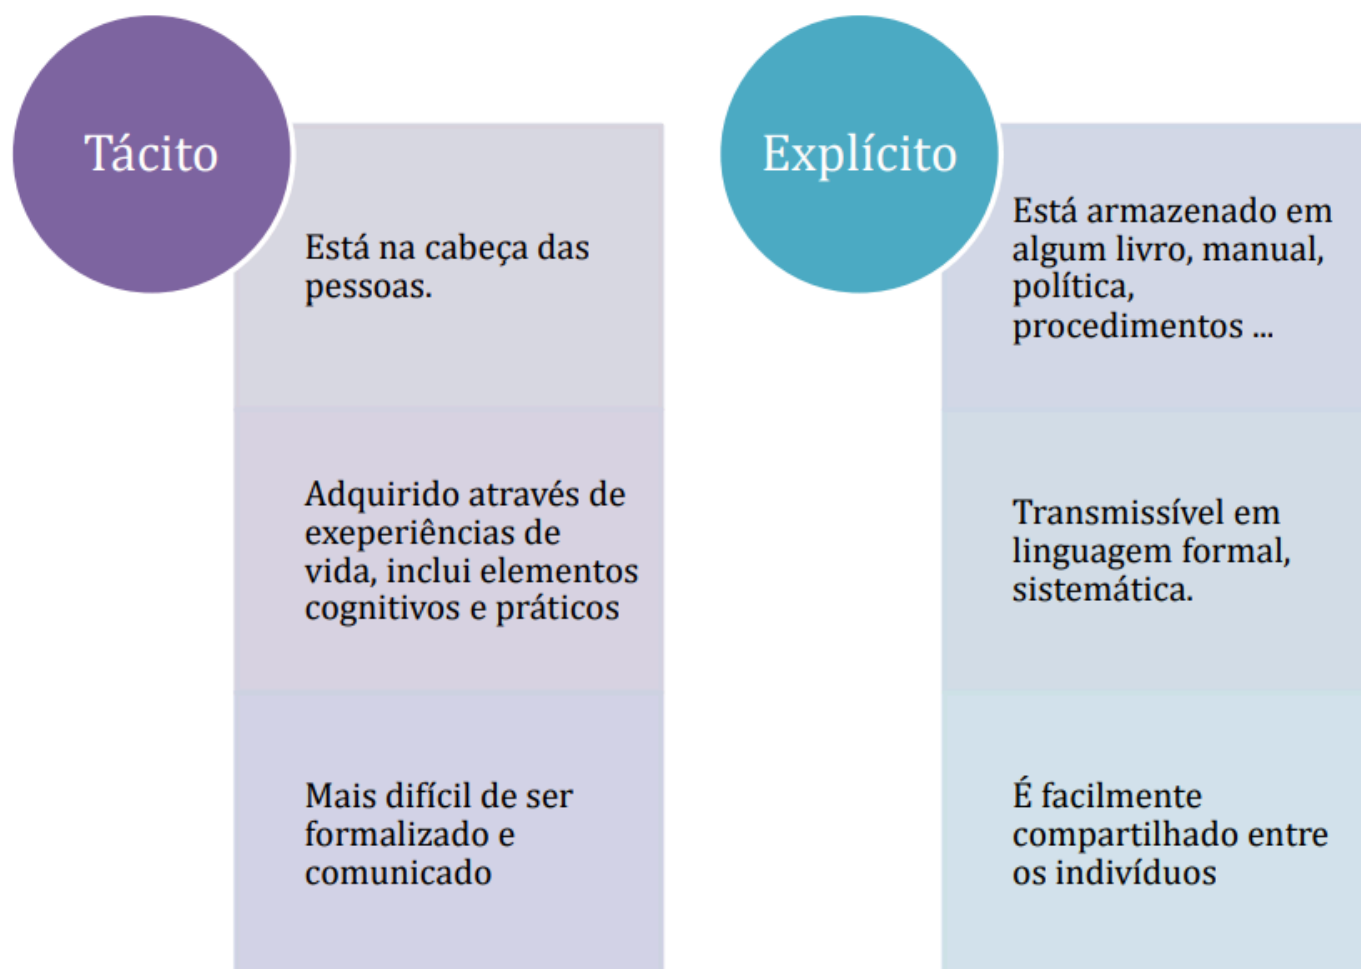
Tácito

Está na cabeça das pessoas.

Adquirido através de exeperiências de vida, inclui elementos cognitivos e práticos

Mais difícil de ser formalizado e comunicado

Explícito

Está armazenado em algum livro, manual, política, procedimentos ...

Transmissível em linguagem formal, sistemática.

É facilmente compartilhado entre os indivíduos